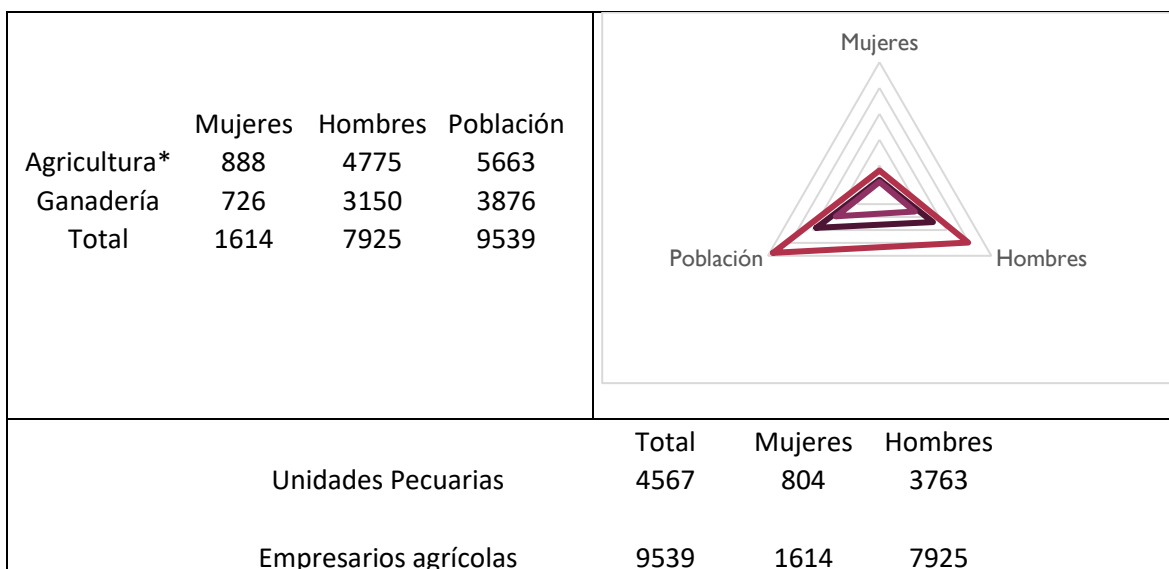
| | Mujeres | Hombres | Población |
|---|---|---|---|
| Agricultura* | 888 | 4775 | 5663 |
| Ganadería | 726 | 3150 | 3876 |
| Total | 1614 | 7925 | 9539 |

Mujeres
Población
Hombres

| | Total | Mujeres | Hombres |
|---|---|---|---|
| Unidades Pecuarias | 4567 | 804 | 3763 |
| Empresarios agrícolas | 9539 | 1614 | 7925 |